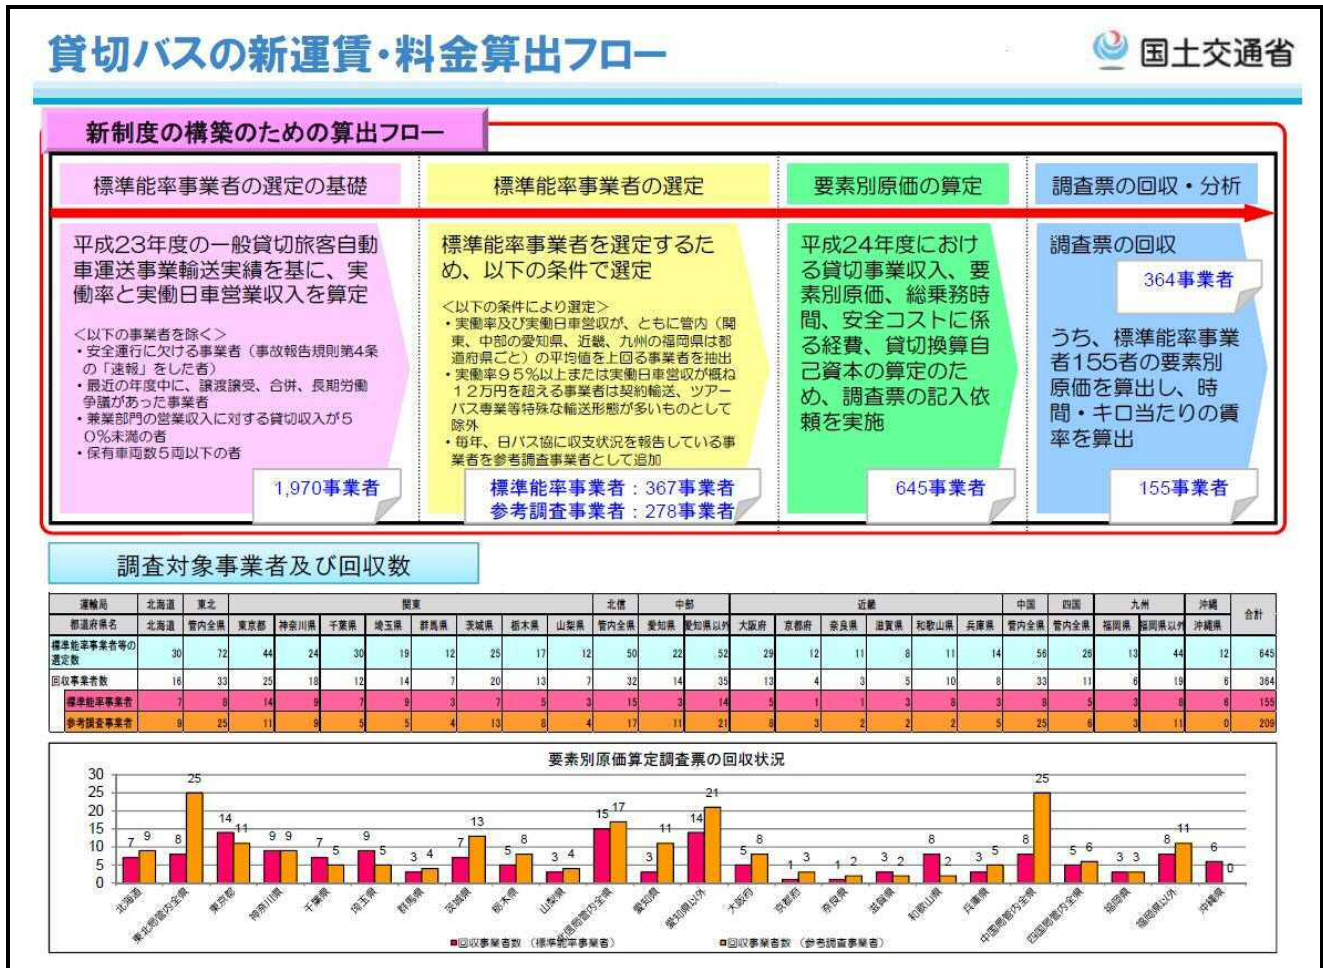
貸切バスの新運賃・料金算出フロー

国土交通省

新制度の構築のための算出フロー

標準能率事業者の選定の基礎

平成23年度の一般貸切旅客自動車運送事業輸送実績を基に、実働率と実働日車営業収入を算定

<以下の事業者を除く>
・安全運行に欠ける事業者（事故報告規則第4条の「速報」をした者）
・最近の年度中に、譲渡譲受、合併、長期労働争議があった事業者
・兼業部門の営業収入に対する貸切収入が50%未満の者
・保有車両数5両以下の者

1,970事業者

標準能率事業者の選定

標準能率事業者を選定するため、以下の条件で選定

<以下の条件により選定>
・実働率及び実働日車営収が、ともに管内（関東、中部の愛知県、近畿、九州の福岡県は都道府県ごと）の平均値を上回る事業者を抽出
・実働率95%以上または実働日車営収が概ね12万円を超える事業者は契約輸送、ツアーバス専業等特殊な輸送形態が多いものとして除外
・毎年、日バス協に収支状況を報告している事業者を参考調査事業者として追加

標準能率事業者：367事業者
参考調査事業者：278事業者

要素別原価の算定

平成24年度における貸切事業収入、要素別原価、総乗務時間、安全コストに係る経費、貸切換算自己資本の算定のため、調査票の記入依頼を実施

645事業者

調査票の回収・分析

調査票の回収

364事業者

うち、標準能率事業者155者の要素別原価を算出し、時間・キロ当たりの賃率を算出

155事業者

調査対象事業者及び回収数

| 運輸局 | 北海道 | 東北 | 関東 | | | | | | | | 北信 | 中部 | | 近畿 | | | | | | 中国 | 四国 | 九州 | | 沖縄 | 合計 |
|---|---|---|---|---|---|---|---|---|---|---|---|---|---|---|---|---|---|---|---|---|---|---|---|---|---|
| 都道府県名 | 北海道 | 管内全県 | 東京都 | 神奈川県 | 千葉県 | 埼玉県 | 群馬県 | 茨城県 | 栃木県 | 山梨県 | 管内全県 | 愛知県 | 愛知県以外 | 大阪府 | 京都府 | 奈良県 | 滋賀県 | 和歌山県 | 兵庫県 | 管内全県 | 管内全県 | 福岡県 | 福岡県以外 | 沖縄県 | |
| 標準能率事業者等の選定数 | 30 | 72 | 44 | 24 | 30 | 19 | 12 | 25 | 17 | 12 | 50 | 22 | 52 | 29 | 12 | 11 | 8 | 11 | 14 | 56 | 26 | 13 | 44 | 12 | 645 |
| 回収事業者数 | 16 | 33 | 25 | 18 | 12 | 14 | 7 | 20 | 13 | 7 | 32 | 14 | 35 | 13 | 4 | 3 | 5 | 10 | 8 | 33 | 11 | 6 | 19 | 6 | 364 |
| 標準能率事業者 | 7 | 8 | 14 | 9 | 7 | 9 | 3 | 7 | 5 | 3 | 15 | 3 | 14 | 5 | 1 | 1 | 3 | 8 | 3 | 8 | 5 | 3 | 8 | 6 | 155 |
| 参考調査事業者 | 9 | 25 | 11 | 9 | 5 | 5 | 4 | 13 | 8 | 4 | 17 | 11 | 21 | 8 | 3 | 2 | 2 | 2 | 5 | 25 | 6 | 3 | 11 | 0 | 209 |

要素別原価算定調査票の回収状況

30
25
20
15
10
5
0

7 9 8 25 14 11 9 9 7 5 9 5 3 4 7 13 5 8 3 4 15 17 3 11 14 21 5 8 1 3 1 2 3 2 8 2 3 5 8 25 5 6 3 3 8 11 6 0

北海道 東北局管内全県 東京都 神奈川県 千葉県 埼玉県 群馬県 茨城県 栃木県 山梨県 北信局管内全県 愛知県 愛知県以外 大阪府 京都府 奈良県 滋賀県 和歌山県 兵庫県 中国局管内全県 四国局管内全県 福岡県 福岡県以外 沖縄県

■回収事業者数（標準能率事業者） ■回収事業者数（参考調査事業者）